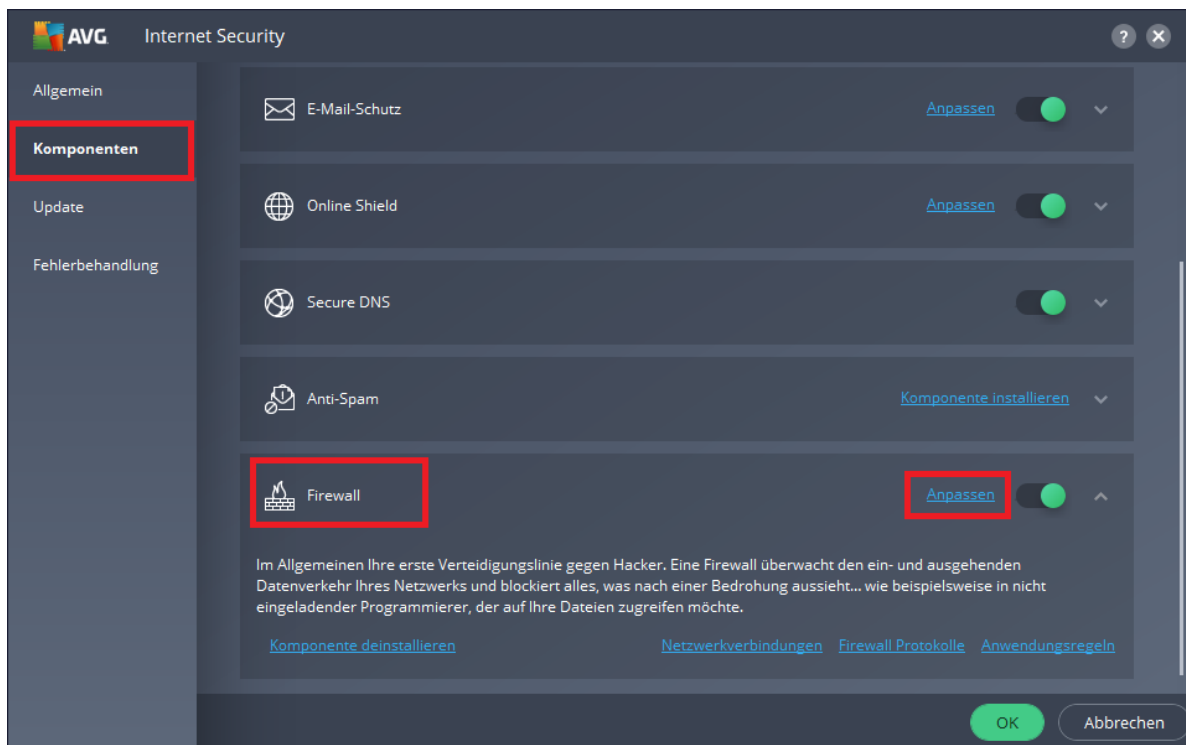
AVG Internet Security

?

Allgemein

Komponenten

Update

Fehlerbehandlung

E-Mail-Schutz
Anpassen

Online Shield
Anpassen

Secure DNS

Anti-Spam
Komponente installieren

Firewall
Anpassen

Im Allgemeinen Ihre erste Verteidigungslinie gegen Hacker. Eine Firewall überwacht den ein- und ausgehenden Datenverkehr Ihres Netzwerks und blockiert alles, was nach einer Bedrohung aussieht... wie beispielsweise in nicht eingeladender Programmierer, der auf Ihre Dateien zugreifen möchte.

Komponente deinstallieren

Netzwerkverbindungen

Firewall Protokolle

Anwendungsregeln

OK

Abbrechen